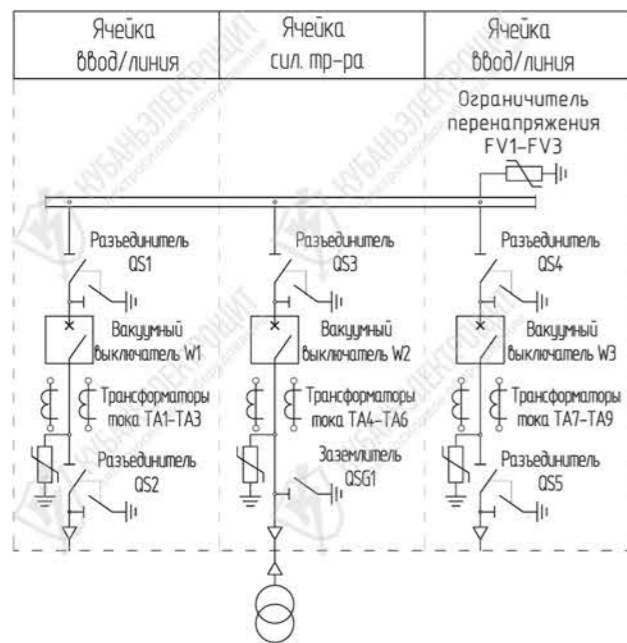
| Ячейка ввод/линия | Ячейка сил. тр-ра | Ячейка ввод/линия |
|---|---|---|

Ограничитель перенапряжения FV1–FV3

Разъединитель QS1

Вакуумный выключатель W1

Трансформаторы тока ТА1–ТА3

Разъединитель QS2

Разъединитель QS3

Вакуумный выключатель W2

Трансформаторы тока ТА4–ТА6

Заземлитель QSG1

Разъединитель QS4

Вакуумный выключатель W3

Трансформаторы тока ТА7–ТА9

Разъединитель QS5

КУБАНЬЭЛЕКТРОЩИТ